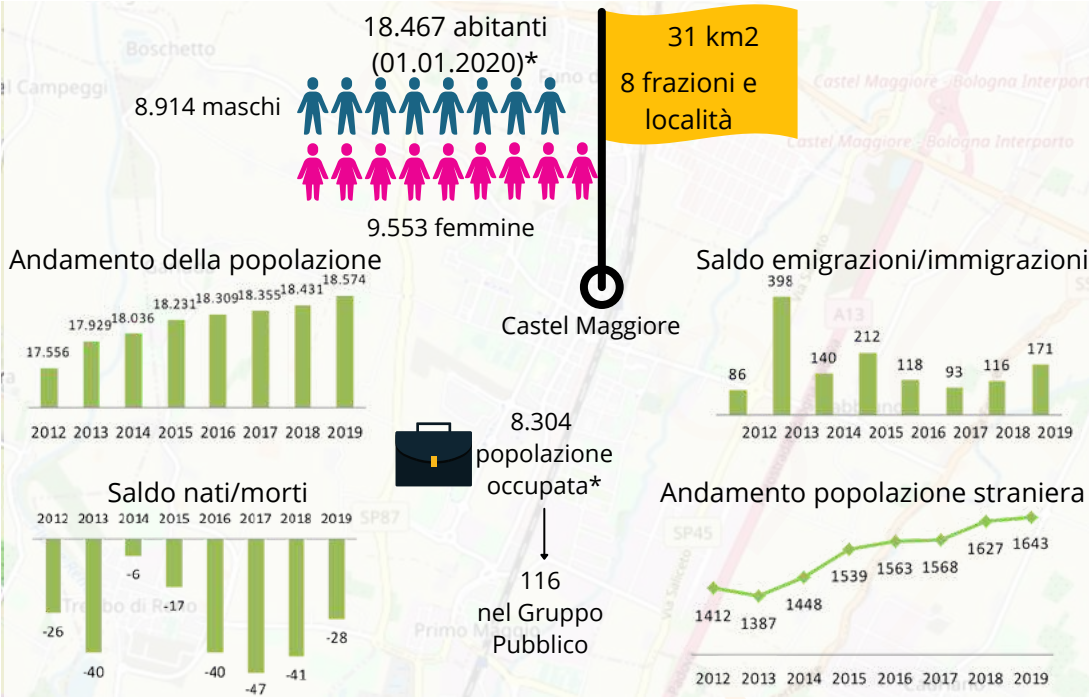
18.467 abitanti (01.01.2020)*

8.914 maschi

9.553 femmine

31 km2

8 frazioni e località

Castel Maggiore

Andamento della popolazione

17.556 17.929 18.036 18.231 18.309 18.355 18.431 18.574

2012 2013 2014 2015 2016 2017 2018 2019

Saldo emigrazioni/immigrazioni

86 398 140 212 118 93 116 171

2012 2013 2014 2015 2016 2017 2018 2019

8.304 popolazione occupata*

116 nel Gruppo Pubblico

Saldo nati/morti

2012 2013 2014 2015 2016 2017 2018 2019

-26 -40 -6 -17 -40 -47 -41 -28

Andamento popolazione straniera

1412 1387 1448 1539 1563 1568 1627 1643

2012 2013 2014 2015 2016 2017 2018 2019

Boschetto

Campeggi

Castel Maggiore - Bologna Interporto

Castel Maggiore - Bologna Interporto

A13

SP87

SP45

Trebbo di Reno

Primo Maggio

Via Saliceto